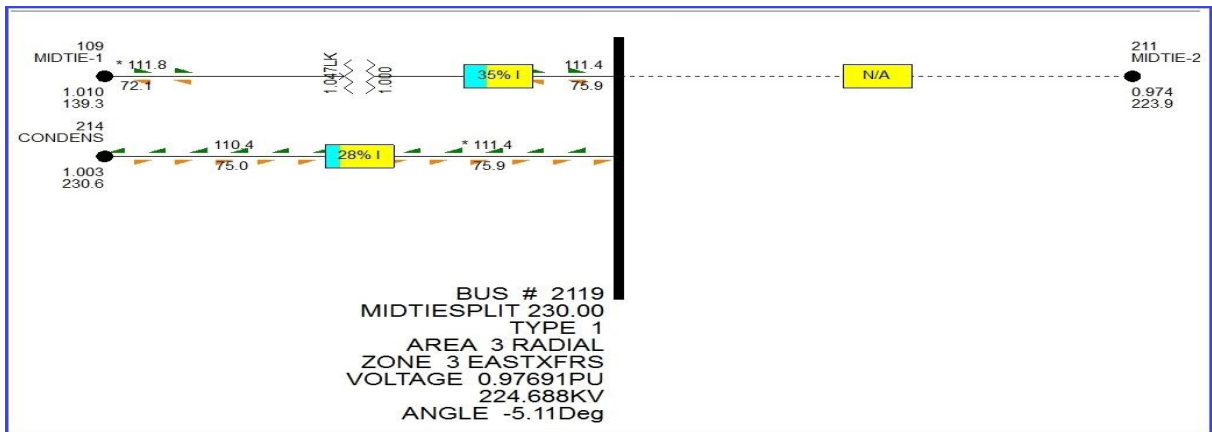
109
MIDTIE-1
* 111.8
72.1
1.010
139.3
1.047LK
1.000
35% I
111.4
75.9
N/A
211
MIDTIE-2
0.974
223.9

214
CONDENS
110.4
75.0
28% I
* 111.4
75.9
1.003
230.6

BUS # 2119
MIDTIESPLIT 230.00
TYPE 1
AREA 3 RADIAL
ZONE 3 EASTXFRS
VOLTAGE 0.97691PU
224.688KV
ANGLE -5.11Deg